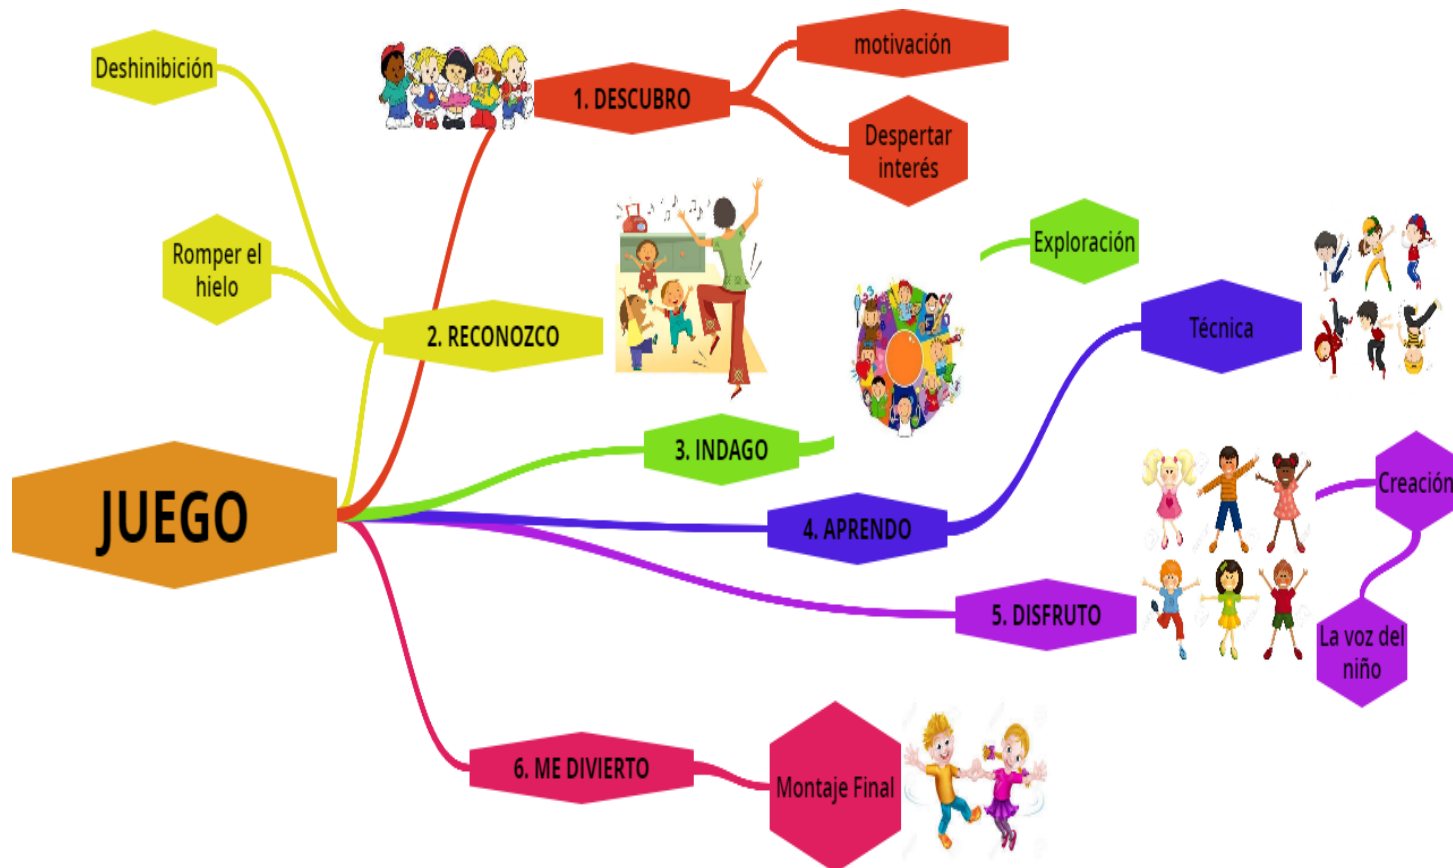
JUEGO

1. DESCUBRO

motivación

Despertar interés

2. RECONOZCO

Deshinibición

Romper el hielo

3. INDAGO

Exploración

4. APRENDO

Técnica

5. DISFRUTO

Creación

La voz del niño

6. ME DIVIERTO

Montaje Final